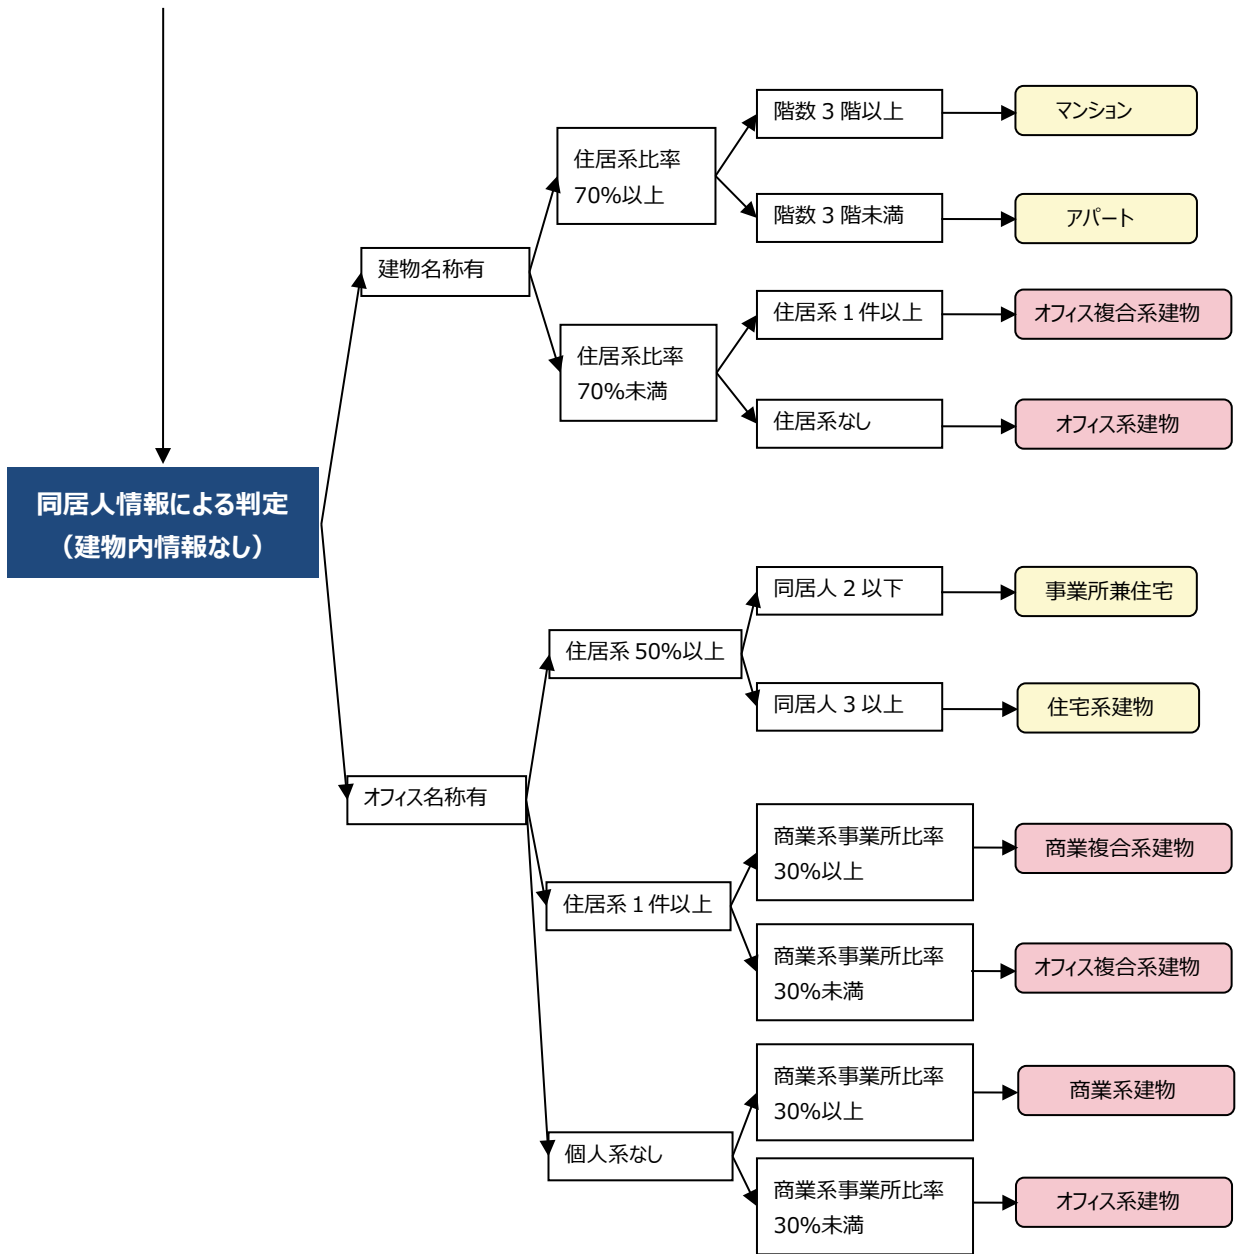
同居人情報による判定
（建物内情報なし）

建物名称有

住居系比率
70%以上

階数３階以上

マンション

階数３階未満

アパート

住居系比率
70%未満

住居系１件以上

オフィス複合系建物

住居系なし

オフィス系建物

オフィス名称有

住居系 50%以上

同居人２以下

事業所兼住宅

同居人３以上

住宅系建物

住居系１件以上

商業系事業所比率
30%以上

商業複合系建物

商業系事業所比率
30%未満

オフィス複合系建物

個人系なし

商業系事業所比率
30%以上

商業系建物

商業系事業所比率
30%未満

オフィス系建物